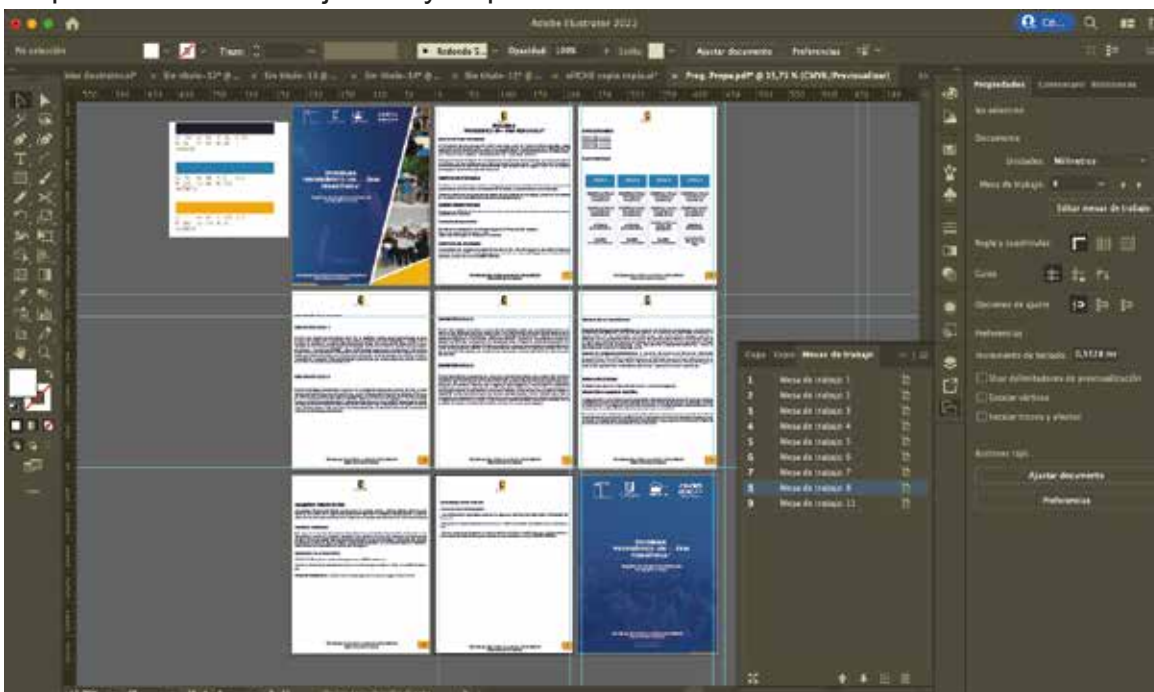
Adobe Illustrator 2022

No selección

Trazo

Redondo 5...

Opacidad 100%

Estilo

Ajustar documento

Preferencias

Propiedades

Comentarios

Bibliotecas

No selección

Documento

Unidades: Milímetros

Mesa de trabajo: 8

Editar mesas de trabajo

Reglas y cuadrículas

Guías

Opciones de ajuste

Preferencias

Incremento de teclado: 0,3528 mm

Usar delimitadores de previsualización

Escalar vértices

Escalar trazos y efectos

Acciones rápidas

Ajustar documento

Preferencias

Capas

Mesas de trabajo

| | |
|---|---|
| 1 | Mesa de trabajo 1 |
| 2 | Mesa de trabajo 2 |
| 3 | Mesa de trabajo 3 |
| 4 | Mesa de trabajo 4 |
| 5 | Mesa de trabajo 5 |
| 6 | Mesa de trabajo 6 |
| 7 | Mesa de trabajo 7 |
| 8 | Mesa de trabajo 8 |
| 9 | Mesa de trabajo 11 |

Prog. Propa.pdf* @ 11,72 % (CMYK/Previsualizar)